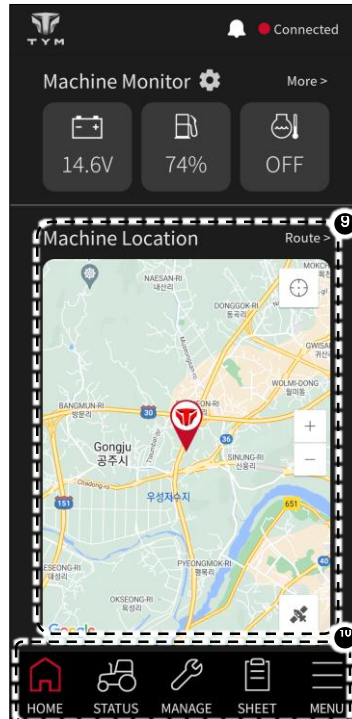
TYM

Connected

Machine Monitor

More >

14.6V

74%

OFF

9

Machine Location

Route >

NAESAN-RI
내산리

DONGGOK-RI
동곡리

MOKD

GWISA
귀산

WOLMI-DONG
월미동

BANGMUN-RI
방문리

30

ON-RI

Gongju
공주시

36

SINUNG-RI
신웅리

151

우성저수지

651

PYEONGMOK-RI
평목리

SEONG-RI
대성리

OKSEONG-RI
옥성리

Google

10

HOME

STATUS

MANAGE

SHEET

MENU